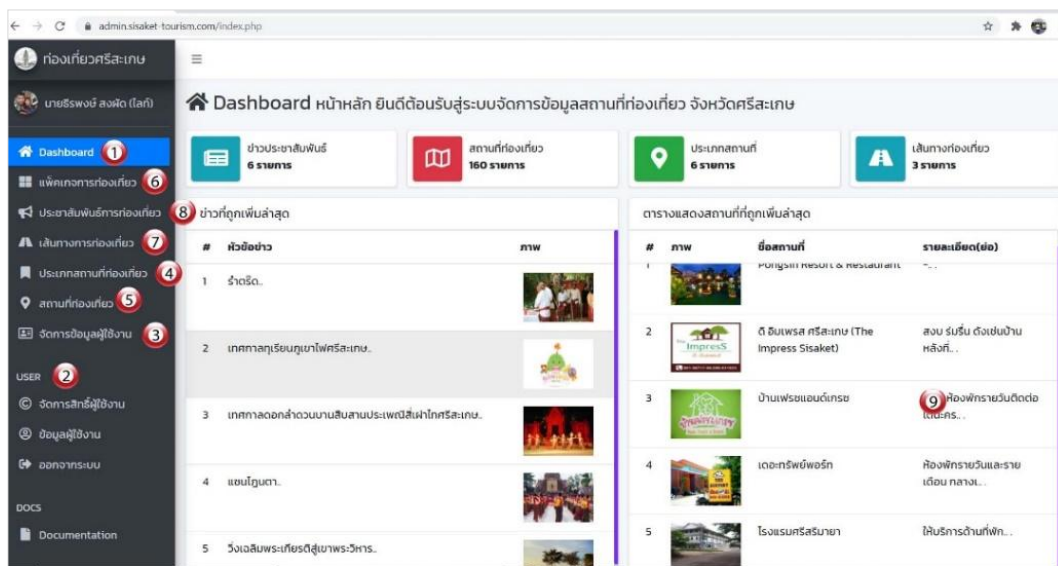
admin.sisaket-tourism.com/index.php

ท่องเที่ยวศรีสะเกษ

นายธีรพงษ์ ลงผัด (โสภี)

Dashboard 1

แพ็คเกจการท่องเที่ยว 6

ประชาสัมพันธ์การท่องเที่ยว 8

เส้นทางการท่องเที่ยว 7

ประเภทสถานที่ท่องเที่ยว 4

สถานที่ท่องเที่ยว 5

จัดการข้อมูลผู้ใช้งาน 3

USER 2

จัดการสิทธิ์ผู้ใช้งาน

ข้อมูลผู้ใช้งาน

ออกจากระบบ

DOCS

Documentation

Dashboard หน้าหลัก ยินดีต้อนรับสู่ระบบจัดการข้อมูลสถานที่ท่องเที่ยว จังหวัดศรีสะเกษ

ข่าวประชาสัมพันธ์ 6 รายการ

สถานที่ท่องเที่ยว 160 รายการ

ประเภทสถานที่ 6 รายการ

เส้นทางท่องเที่ยว 3 รายการ

ข่าวที่ถูกเพิ่มล่าสุด

| # | หัวข้อข่าว | ภาพ |
|---|---|---|
| 1 | รำตรึด.. | |
| 2 | เทศกาลทุเรียนภูเขาไฟศรีสะเกษ.. | |
| 3 | เทศกาลดอกลำดวนบานสืบสานประเพณีสี่เผ่าไทศรีสะเกษ.. | |
| 4 | แซนโฎนตา.. | |
| 5 | วิ่งเฉลิมพระเกียรติสู่เขาพระวิหาร.. | |

ตารางแสดงสถานที่ที่ถูกเพิ่มล่าสุด

| # | ภาพ | ชื่อสถานที่ | รายละเอียด(ย่อ) |
|---|---|---|---|
| 1 | | Pongsin Resort & Restaurant | -.. |
| 2 | | ดิ อิมเพรส ศรีสะเกษ (The Impress Sisaket) | สงบ ร่มรื่น ดังเช่นบ้านหลังที่.. |
| 3 | | บ้านเฟรชแอนด์เกรซ | 9 ห้องพักรายวันติดต่อได้นะคร.. |
| 4 | | เดอะทรัพย์พอร์ท | ห้องพักรายวันและรายเดือน กลางเ.. |
| 5 | | โรงแรมศรีสริมายา | ให้บริการด้านที่พัก.. |